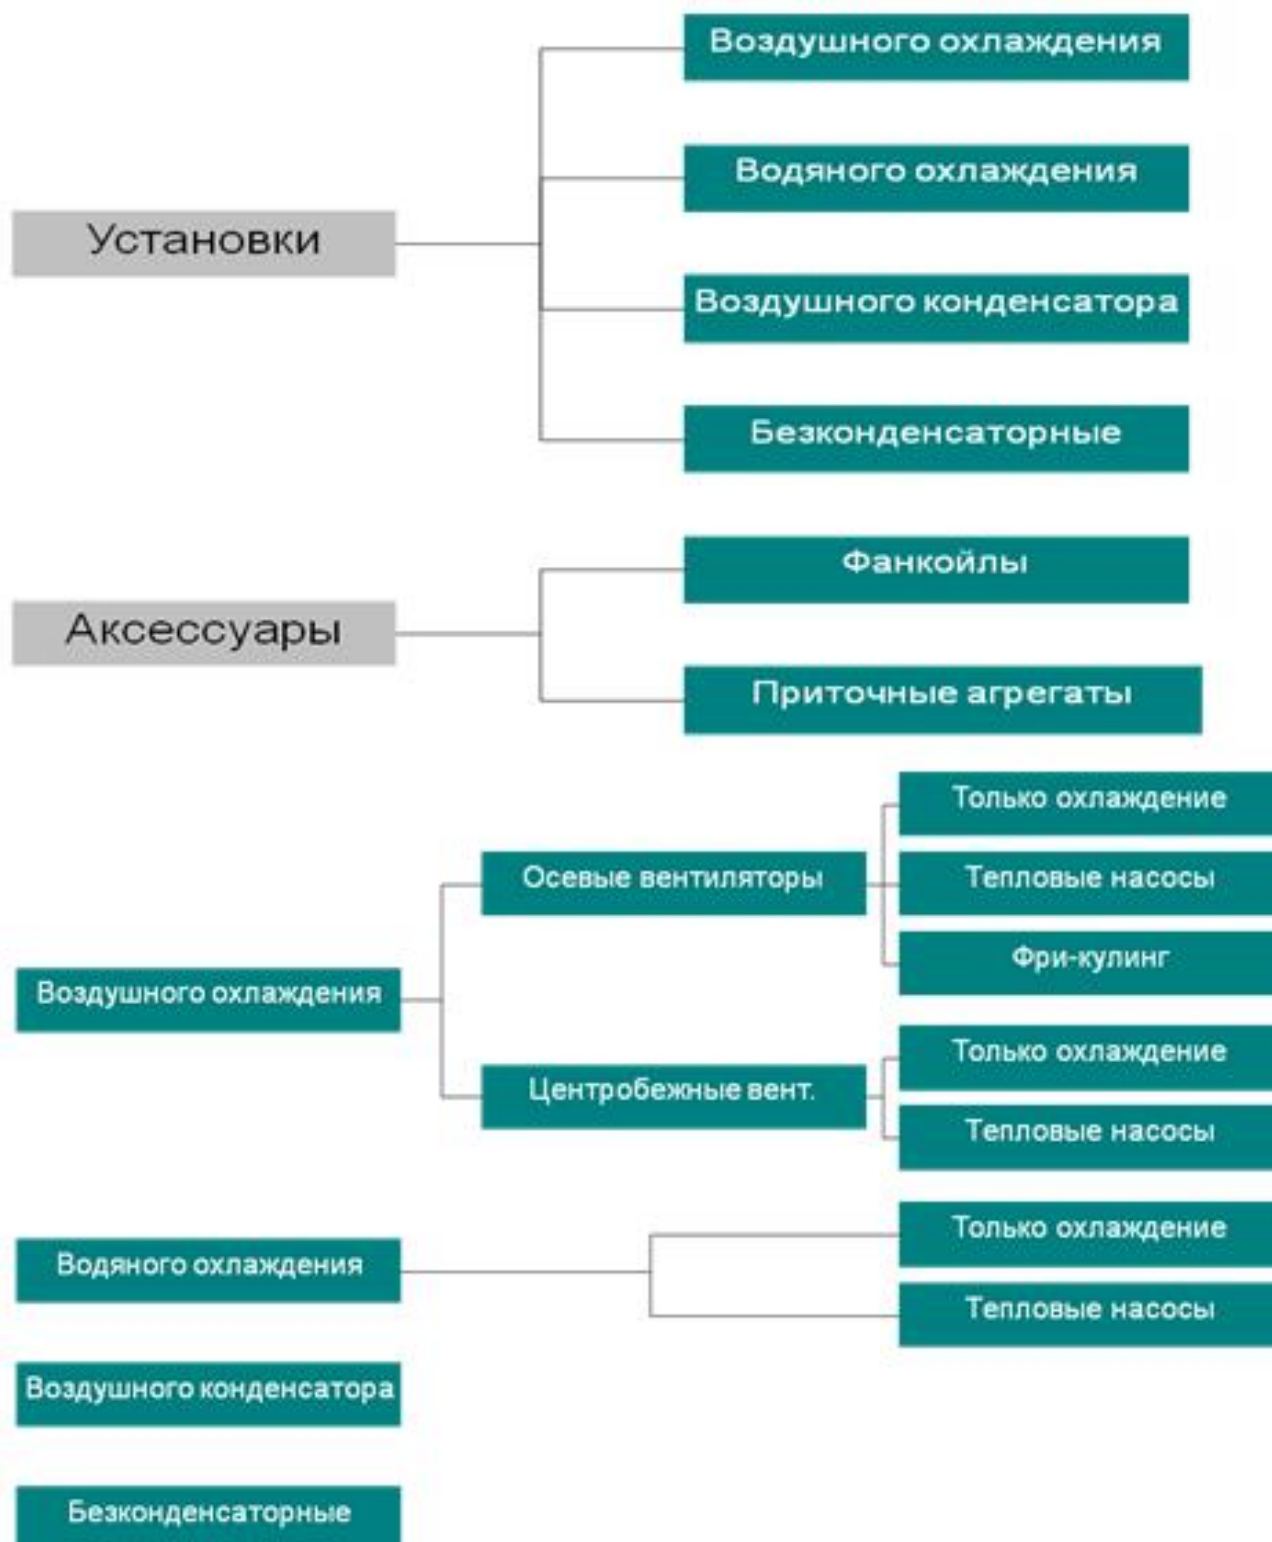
Установки

Воздушного охлаждения

Водяного охлаждения

Воздушного конденсатора

Безконденсаторные

Аксессуары

Фанкойлы

Приточные агрегаты

Воздушного охлаждения

Осевые вентиляторы

Только охлаждение

Тепловые насосы

Фри-кулинг

Центробежные вент.

Только охлаждение

Тепловые насосы

Водяного охлаждения

Только охлаждение

Тепловые насосы

Воздушного конденсатора

Безконденсаторные